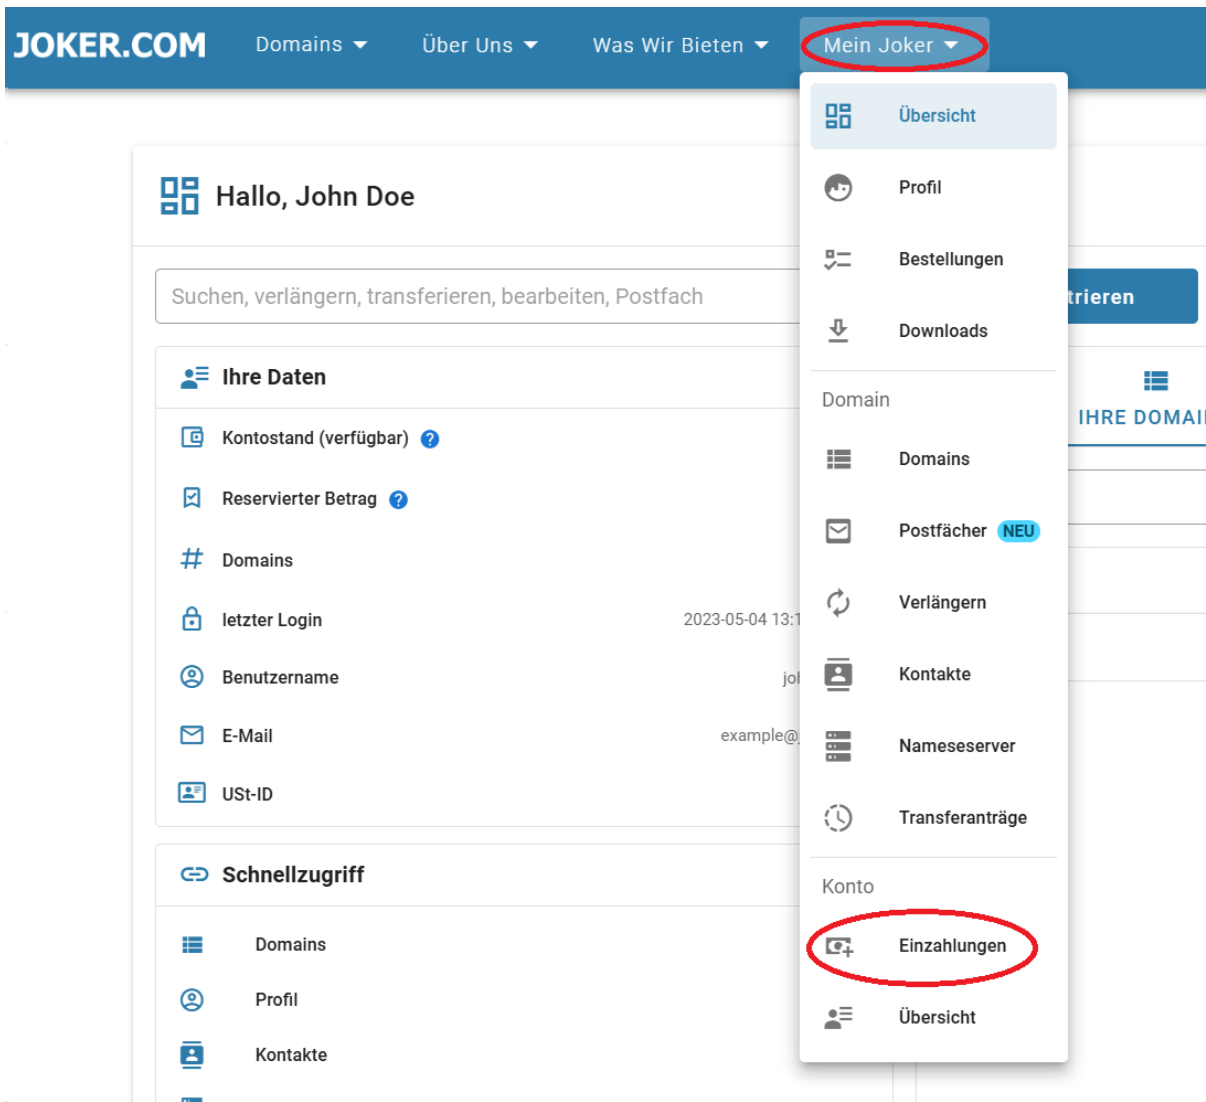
JOKER.COM Domains Über Uns Was Wir Bieten Mein Joker

Hallo, John Doe

Suchen, verlängern, transferieren, bearbeiten, Postfach

trieren

Ihre Daten

Kontostand (verfügbar)

Reservierter Betrag

Domains

letzter Login 2023-05-04 13:1

Benutzername jo

E-Mail example@

USt-ID

Schnellzugriff

Domains

Profil

Kontakte

IHRE DOMAI

Übersicht

Profil

Bestellungen

Downloads

Domain

Domains

Postfächer NEU

Verlängern

Kontakte

Nameseserver

Transferanträge

Konto

Einzahlungen

Übersicht